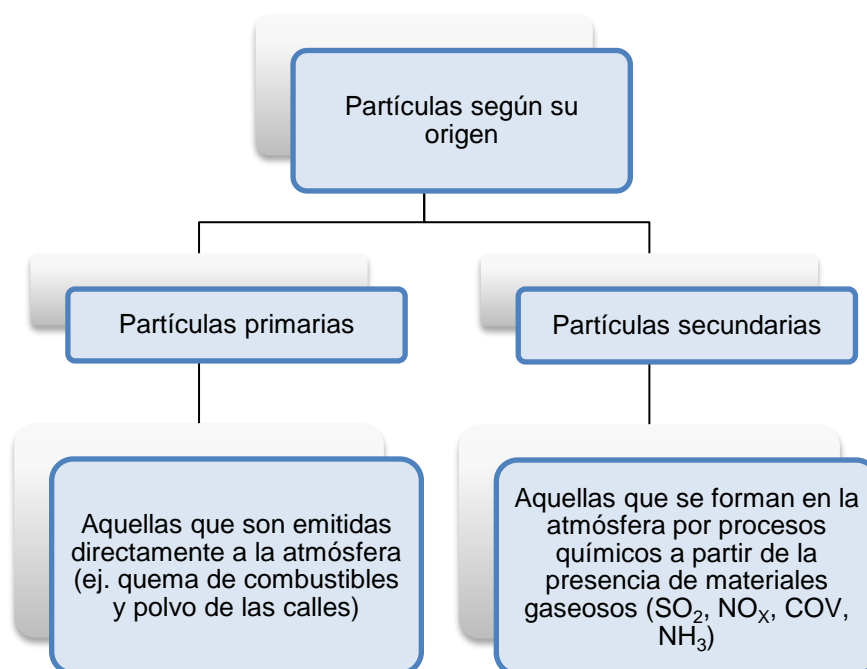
Partículas según su origen

Partículas primarias

Partículas secundarias

Aquellas que son emitidas directamente a la atmósfera (ej. quema de combustibles y polvo de las calles)

Aquellas que se forman en la atmósfera por procesos químicos a partir de la presencia de materiales gaseosos ($SO_2$, $NO_X$, COV, $NH_3$)